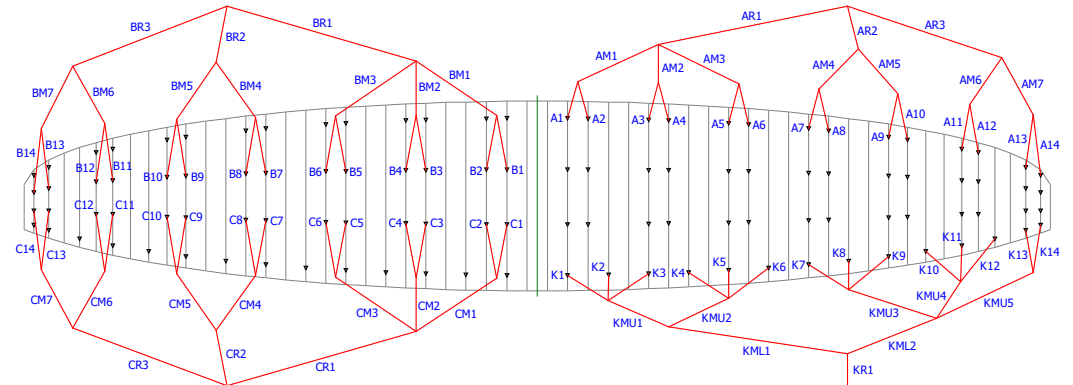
BR3
BR1
BR2
BM7
BM6
BM5
BM4
BM3
BM1
BM2
B13
B14
B12
B11
B10
B9
B8
B7
B6
B5
B4
B3
B2
B1
C12
C11
C10
C9
C8
C7
C6
C5
C4
C3
C2
C1
C14
C13
CM7
CM6
CM5
CM4
CM3
CM2
CM1
CR3
CR2
CR1
AR1
AR2
AR3
AM1
AM2
AM3
AM4
AM5
AM6
AM7
A1
A2
A3
A4
A5
A6
A7
A8
A9
A10
A11
A12
A13
A14
K1
K2
K3
K4
K5
K6
K7
K8
K9
K10
K11
K12
K13
K14
KMU1
KMU2
KMU3
KMU4
KMU5
KML1
KML2
KR1